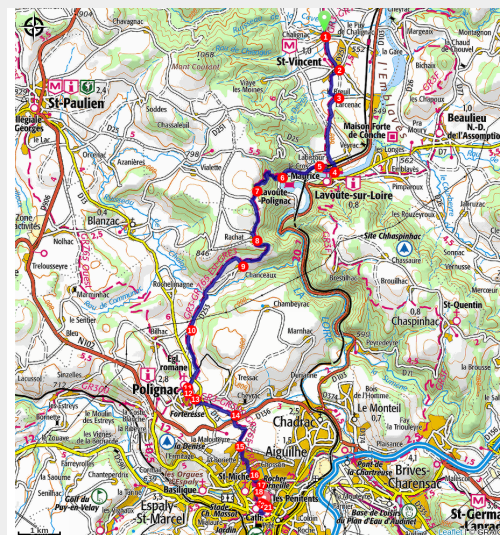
St-Paulien
Collégiale St-Georges
Chavagnac
St-Vincent
Margeaix
Chaud de Chouvert
Beaulieu
N.-D. de l'Assomption
Maison Forte de Conche
Lavoute-sur-Loire
Lavoute-Polignac
St-Maurice
Blanzac
Nolhac
Soddes
Chassaleuil
Azanières
Viaillette
Vialette
Mont Couleyre
Site Chhaspinhac
Chaspinhac
St-Quentin
Rachat
Chanceaux
Chambeyrac
Marnhac
Eygl. romane
Polignac
Forteresse
Tressac
Chadrac
Aiguilhe
Le Monteil
Brives-Charensac
Espaly-St-Marcel
Basilique
St-Michel
Les Pénitents
Golf du Puy-en-Velay
St-Germain-Laprade
Pont de la Chartreuse
Base de Loisirs du Plan d'Eau d'Audinet
Loire
Borne
Sumène
GR 765
GR 300
GR 40
1
2
3
4
5
6
7
8
9
10
11
12
13
14
15
16
17
18
19
20
21
22